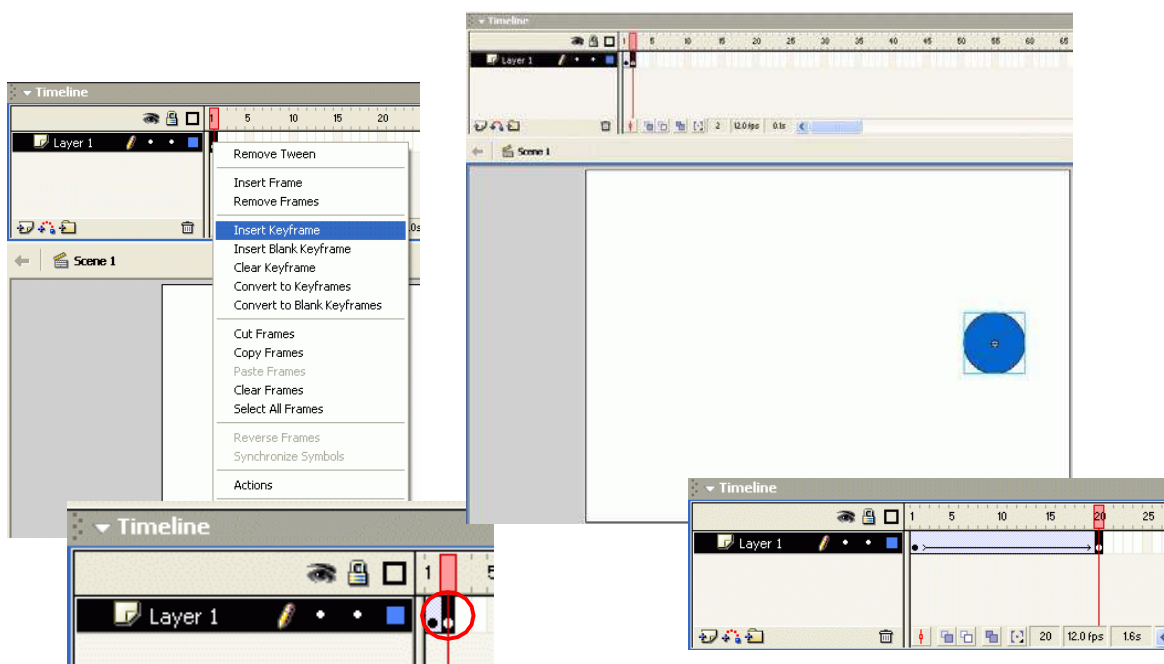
Timeline
1 5 10 15 20
Layer 1
Remove Tween
Insert Frame
Remove Frames
Insert Keyframe
Insert Blank Keyframe
Clear Keyframe
Convert to Keyframes
Convert to Blank Keyframes
Cut Frames
Copy Frames
Paste Frames
Clear Frames
Select All Frames
Reverse Frames
Synchronize Symbols
Actions
Scene 1

Timeline
1 5 10 15 20 25 30 35 40 45 50 55 60 65
Layer 1
2 12.0 fps 0.1s
Scene 1

Timeline
1 5
Layer 1

Timeline
1 5 10 15 20 25
Layer 1
20 12.0 fps 1.6s